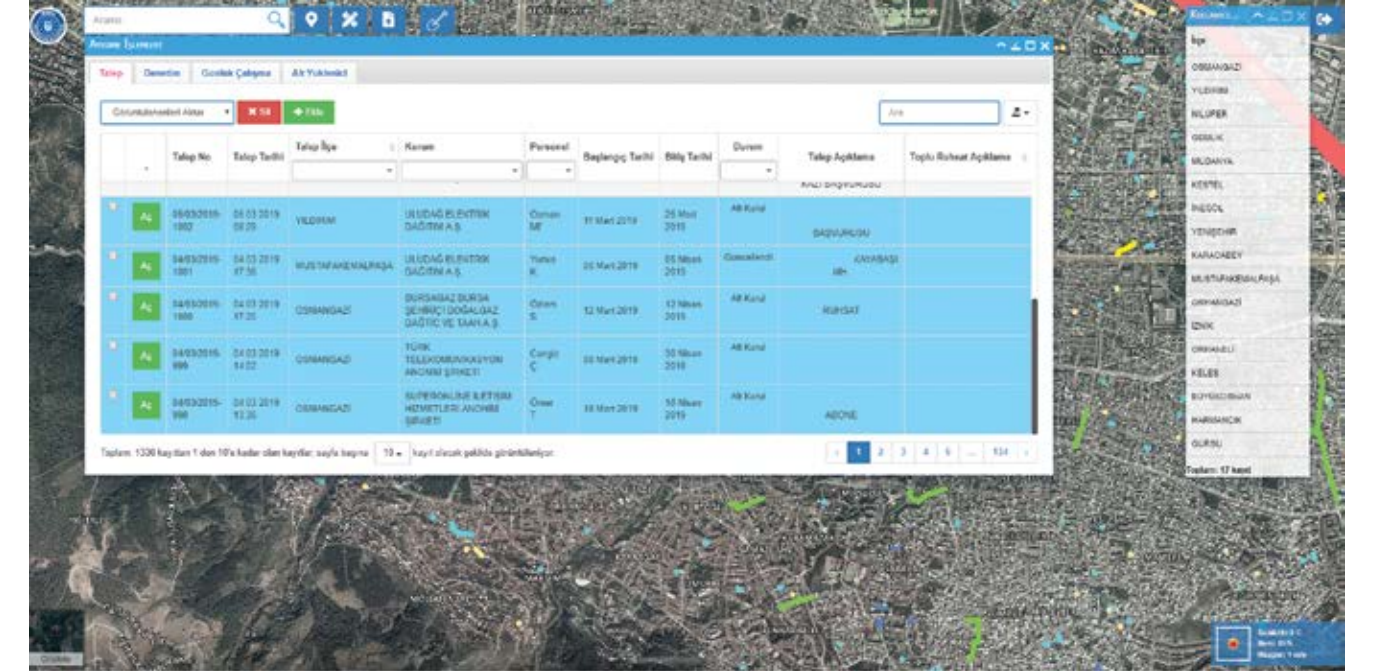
Arama

Altyapı İşlemleri

Talep | Denetim | Gecelik Çalışma | Alt Yüklenici

Görüntülenenleri Aktar | ✖ Sil | + Ekle

Ara

| | | Talep No | Talep Tarihi | Talep İlçe | Kurum | Personel | Başlangıç Tarihi | Bitiş Tarihi | Durum | Talep Açıklama | Toplu Ruhsat Açıklama |
|---|---|---|---|---|---|---|---|---|---|---|---|
| | | | | | | | | | | KAZI BAŞVURUSU | |
| | Aç | 05/03/2019-1002 | 05.03.2019 08:20 | YILDIRIM | ULUDAĞ ELEKTRİK DAĞITIM A.Ş. | Osman M. | 11 Mart 2019 | 25 Mart 2019 | Alt Kurul | BAŞVURUSU | |
| | Aç | 04/03/2019-1001 | 04.03.2019 17:56 | MUSTAFAKEMALPAŞA | ULUDAĞ ELEKTRİK DAĞITIM A.Ş. | Yunus K. | 05 Mart 2019 | 05 Nisan 2019 | Gönderildi | ... CAVABAŞI MH | |
| | Aç | 04/03/2019-1000 | 04.03.2019 17:25 | OSMANGAZİ | BURSAGAZ BURSA ŞEHİRİÇİ DOĞALGAZ DAĞITIC VE TAAH.A.Ş | Ozan S. | 12 Mart 2019 | 12 Nisan 2019 | Alt Kurul | RUHSAT | |
| | Aç | 04/03/2019-999 | 04.03.2019 14:02 | OSMANGAZİ | TÜRK TELEKOMUNIKASYON ANONIM ŞİRKETİ | Cengiz C. | 08 Mart 2019 | 30 Nisan 2019 | Alt Kurul | | |
| | Aç | 04/03/2019-998 | 04.03.2019 13:36 | OSMANGAZİ | SUPERONLINE İLETİŞİM HİZMETLERİ ANONİM ŞİRKETİ | Ömer T. | 18 Mart 2019 | 30 Nisan 2019 | Alt Kurul | ABONE | |

Toplam: 1336 kaydan 1 den 10'a kadar olan kayıtlar; sayfa başına 10 kayıt olacak şekilde görüntüleniyor.

‹ 1 2 3 4 5 ... 134 ›

İlçe
OSMANGAZİ
YILDIRIM
NİLÜFER
GEMLİK
MUDANYA
KESTEL
İNEGÖL
YENİŞEHİR
KARACABEY
MUSTAFAKEMALPAŞA
ORHANGAZİ
İZNİK
ORHANELİ
KELES
BÜYÜKORHAN
HARMANCIK
GÜRSU
Toplam: 17 kayıt